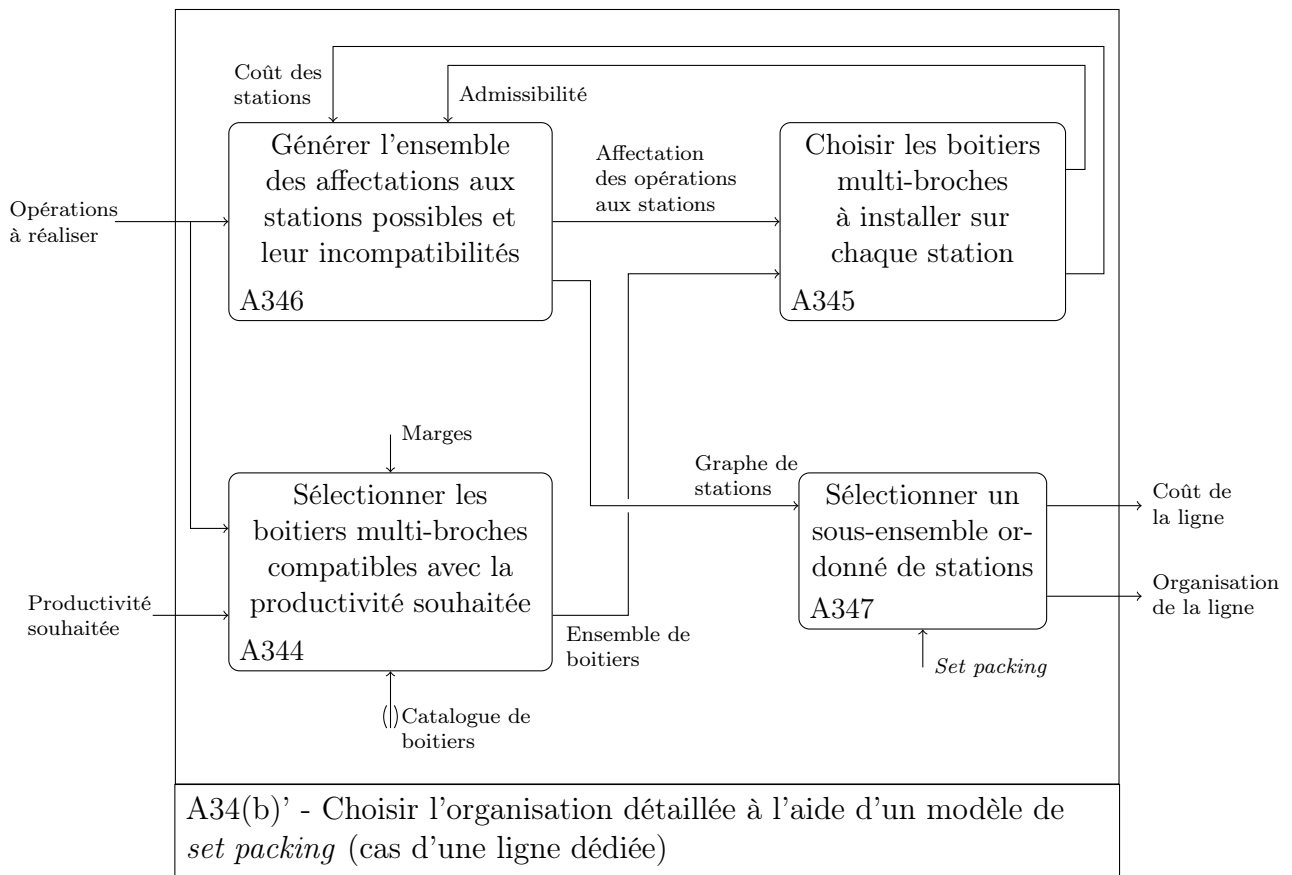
Coût des stations

Admissibilité

Générer l'ensemble des affectations aux stations possibles et leur incompatibilités

A346

Affectation des opérations aux stations

Choisir les boitiers multi-broches à installer sur chaque station

A345

Opérations à réaliser

Marges

Sélectionner les boitiers multi-broches compatibles avec la productivité souhaitée

A344

Graphe de stations

Sélectionner un sous-ensemble ordonné de stations

A347

Coût de la ligne

Organisation de la ligne

Productivité souhaitée

Ensemble de boitiers

Set packing

Catalogue de boitiers

A34(b)' - Choisir l'organisation détaillée à l'aide d'un modèle de set packing (cas d'une ligne dédiée)